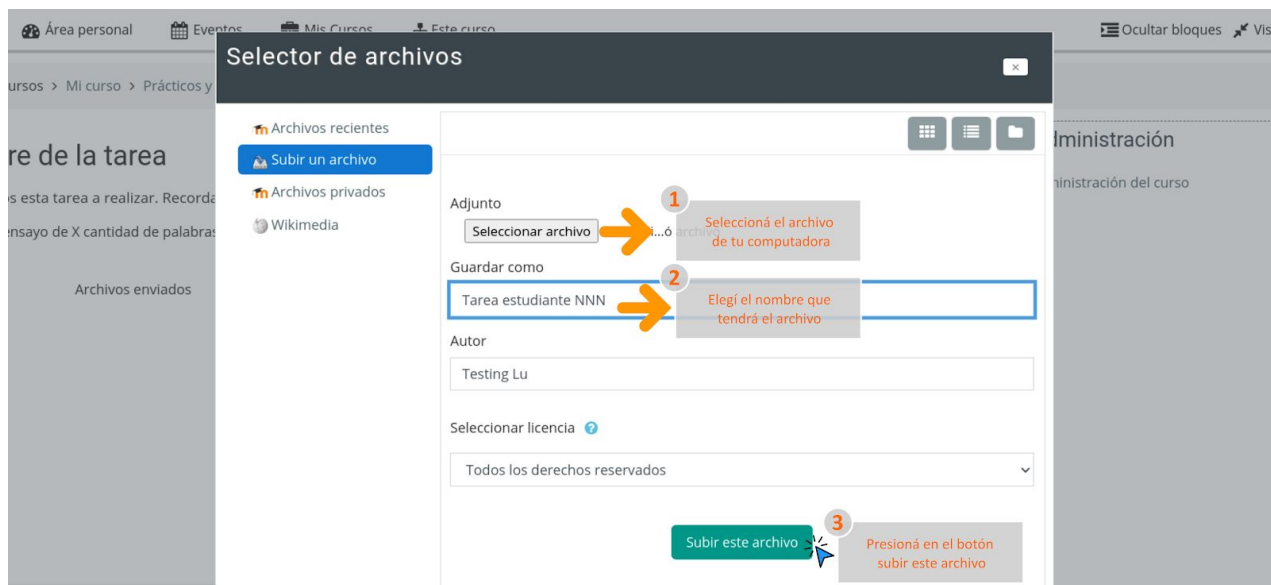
Área personal Eventos Mis Cursos Este curso

Ocultar bloques Vis

ursos > Mi curso > Prácticos y

re de la tarea

s esta tarea a realizar. Recorda

nsayo de X cantidad de palabras

Archivos enviados

Selector de archivos

×

Archivos recientes

Subir un archivo

Archivos privados

Wikimedia

Adjunto

Seleccionar archivo ...ó archivo

1 Seleccioná el archivo de tu computadora

Guardar como

Tarea estudiante NNN

2 Elegí el nombre que tendrá el archivo

Autor

Testing Lu

Seleccionar licencia

Todos los derechos reservados

Subir este archivo

3 Presioná en el botón subir este archivo

dministración

inistración del curso